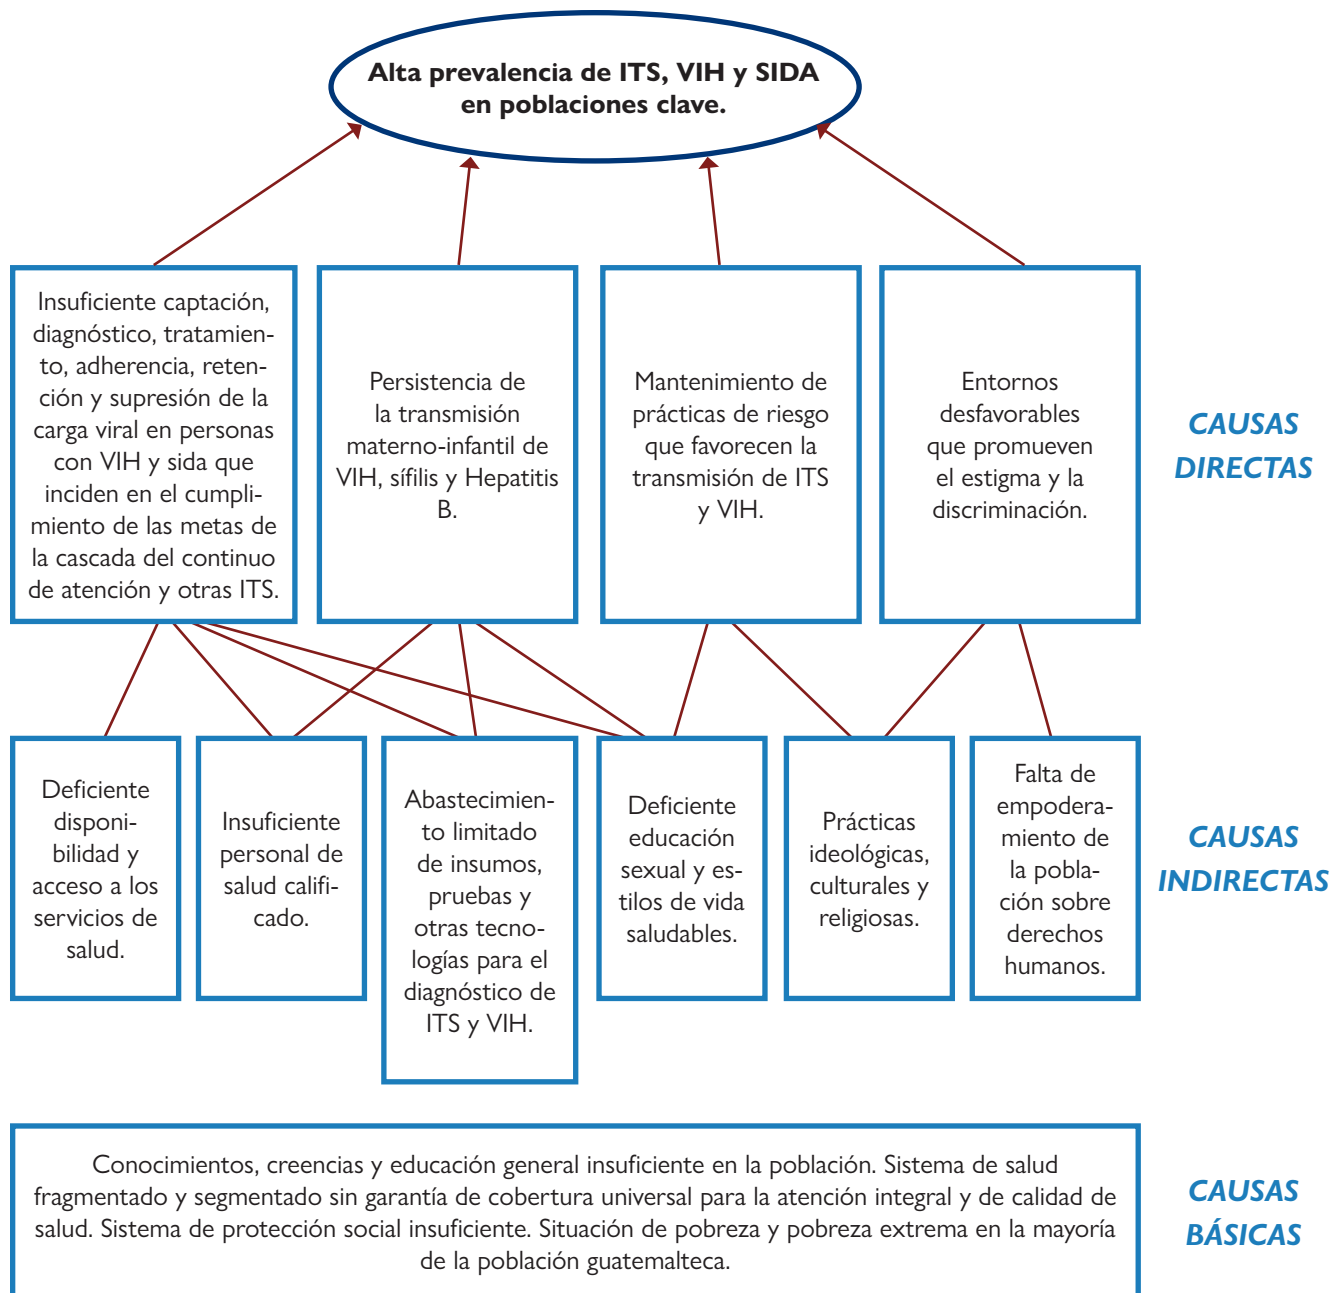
Alta prevalencia de ITS, VIH y SIDA en poblaciones clave.

Insuficiente captación, diagnóstico, tratamiento, adherencia, retención y supresión de la carga viral en personas con VIH y sida que inciden en el cumplimiento de las metas de la cascada del continuo de atención y otras ITS.

Persistencia de la transmisión materno-infantil de VIH, sífilis y Hepatitis B.

Mantenimiento de prácticas de riesgo que favorecen la transmisión de ITS y VIH.

Entornos desfavorables que promueven el estigma y la discriminación.

CAUSAS DIRECTAS

Deficiente disponibilidad y acceso a los servicios de salud.

Insuficiente personal de salud calificado.

Abastecimiento limitado de insumos, pruebas y otras tecnologías para el diagnóstico de ITS y VIH.

Deficiente educación sexual y estilos de vida saludables.

Prácticas ideológicas, culturales y religiosas.

Falta de empoderamiento de la población sobre derechos humanos.

CAUSAS INDIRECTAS

Conocimientos, creencias y educación general insuficiente en la población. Sistema de salud fragmentado y segmentado sin garantía de cobertura universal para la atención integral y de calidad de salud. Sistema de protección social insuficiente. Situación de pobreza y pobreza extrema en la mayoría de la población guatemalteca.

CAUSAS BÁSICAS